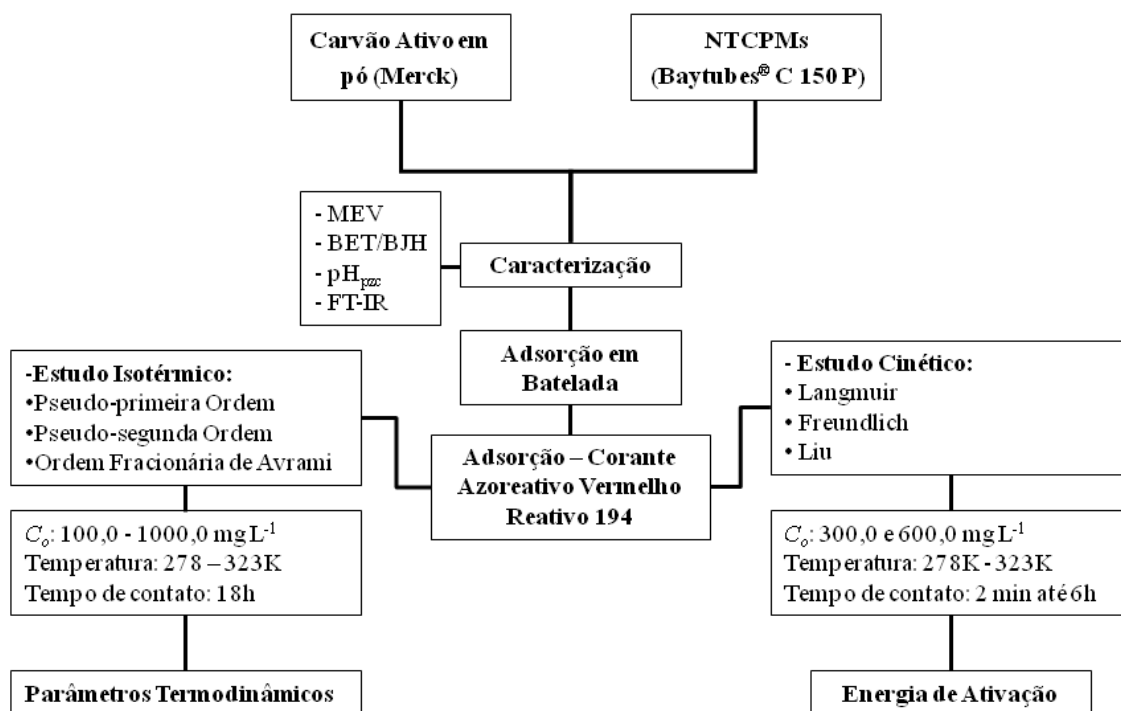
Carvão Ativo em pó (Merck)

NTCPMs (Baytubes® C 150 P)

- MEV
- BET/BJH
- $pH_{pzc}$
- FT-IR

Caracterização

Adsorção em Batelada

-Estudo Isotérmico:
•Pseudo-primeira Ordem
•Pseudo-segunda Ordem
•Ordem Fracionária de Avrami

Adsorção – Corante Azoreativo Vermelho Reativo 194

- Estudo Cinético:
• Langmuir
• Freundlich
• Liu

$C_o$: 100,0 - 1000,0 mg $L^{-1}$
Temperatura: 278 – 323K
Tempo de contato: 18h

$C_o$: 300,0 e 600,0 mg $L^{-1}$
Temperatura: 278K - 323K
Tempo de contato: 2 min até 6h

Parâmetros Termodinâmicos

Energia de Ativação